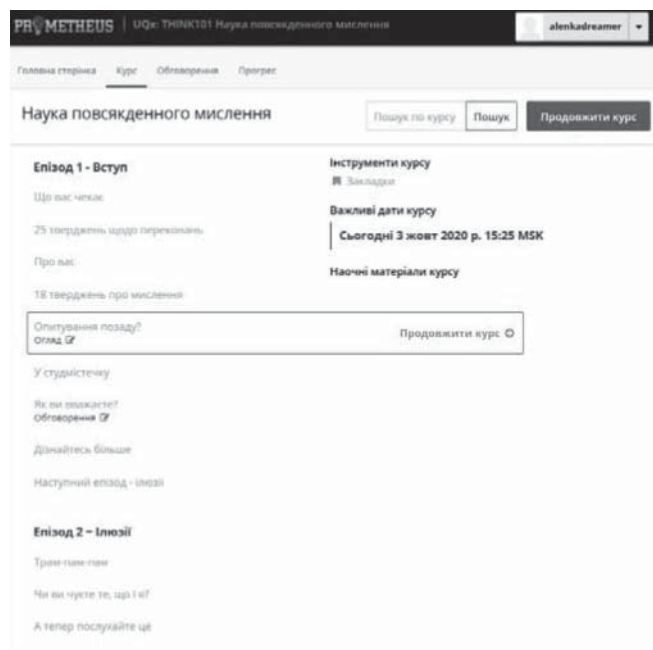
PROMETHEUS | UQx: THINK101 Наука повсякденного мислення

alenkadreamer

Головна сторінка Курс Обговорення Прогрес

Наука повсякденного мислення

Пошук по курсу Пошук Продовжити курс

Епізод 1 - Вступ

Що вас чекає

25 тверджень щодо переконань

Про вас

18 тверджень про мислення

Опитування позаду?
Огляд

Продовжити курс

У студмістечку

Як ви вважаєте?
Обговорення

Дізнайтесь більше

Наступний епізод - ілюзії

Епізод 2 – Ілюзії

Трам-пам-пам

Чи ви чуєте те, що і я?

А тепер послухайте це

Інструменти курсу

Закладки

Важливі дати курсу

Сьогодні 3 жовт 2020 р. 15:25 MSK

Наочні матеріали курсу